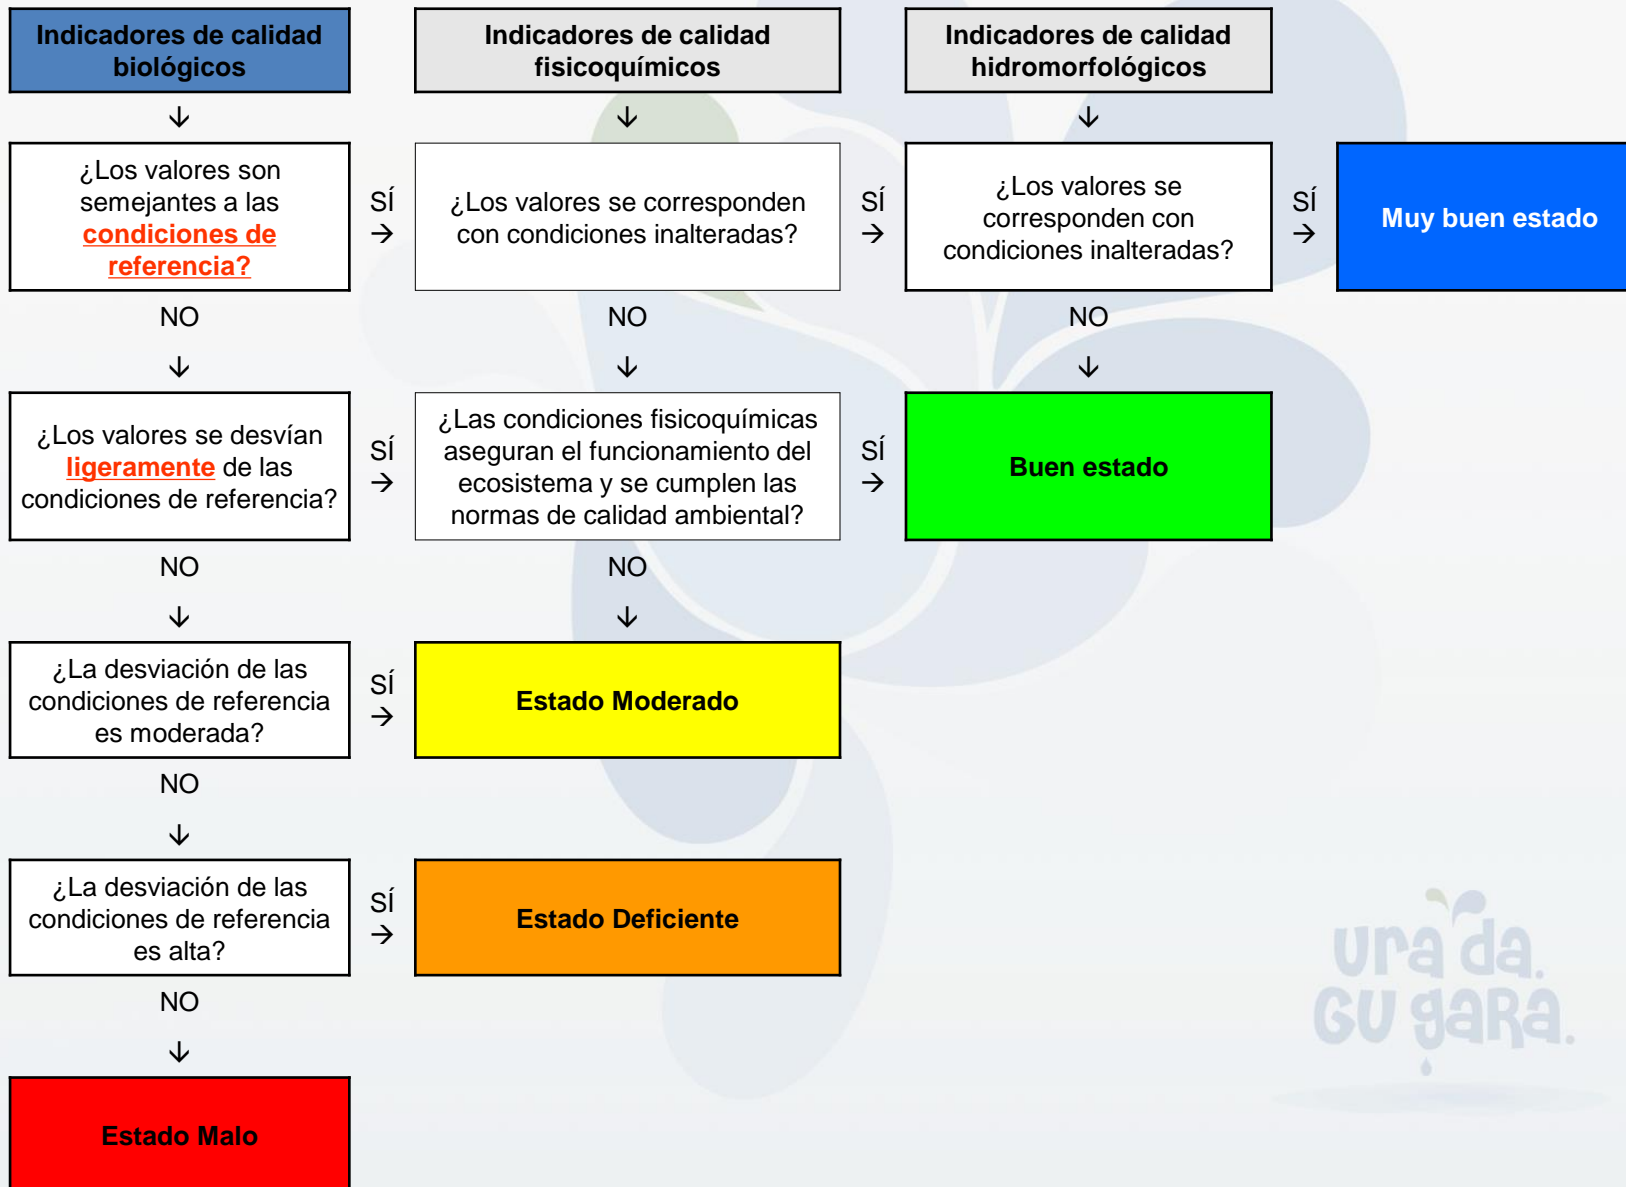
Indicadores de calidad biológicos

Indicadores de calidad fisicoquímicos

Indicadores de calidad hidromorfológicos

↓

↓

↓

¿Los valores son semejantes a las condiciones de referencia?

SÍ →

¿Los valores se corresponden con condiciones inalteradas?

SÍ →

¿Los valores se corresponden con condiciones inalteradas?

SÍ →

Muy buen estado

NO

↓

NO

↓

NO

↓

¿Los valores se desvían ligeramente de las condiciones de referencia?

SÍ →

¿Las condiciones fisicoquímicas aseguran el funcionamiento del ecosistema y se cumplen las normas de calidad ambiental?

SÍ →

Buen estado

NO

↓

NO

↓

¿La desviación de las condiciones de referencia es moderada?

SÍ →

Estado Moderado

NO

↓

¿La desviación de las condiciones de referencia es alta?

SÍ →

Estado Deficiente

NO

↓

Estado Malo

ura da. GU gara.